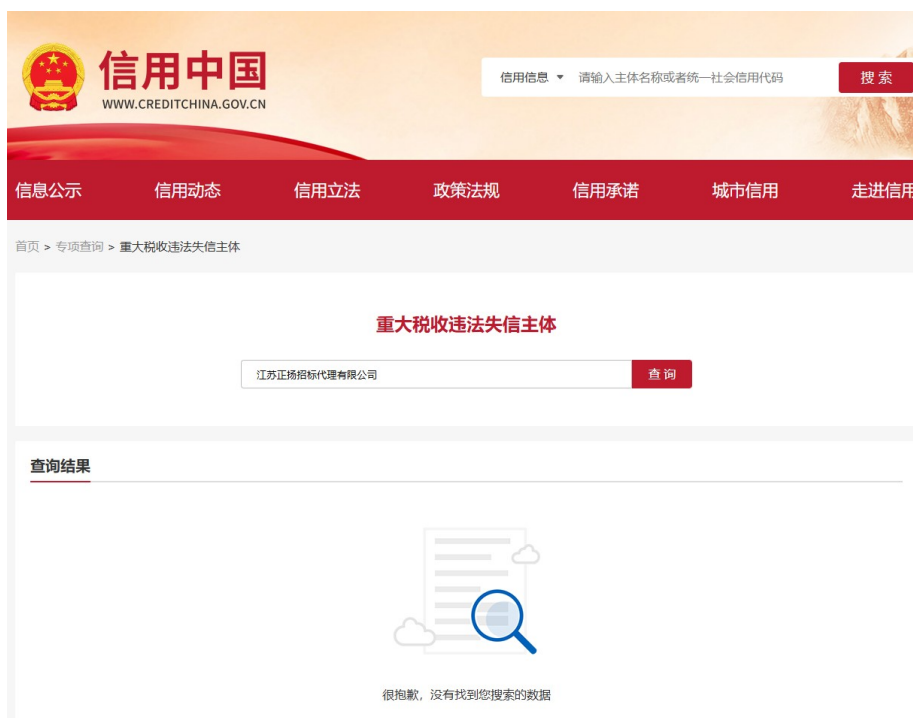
信用中国
WWW.CREDITCHINA.GOV.CN

信用信息 ▼ 请输入主体名称或者统一社会信用代码 搜索

信息公示 信用动态 信用立法 政策法规 信用承诺 城市信用 走进信用

首页 > 专项查询 > 重大税收违法失信主体

重大税收违法失信主体

江苏正扬招标代理有限公司 查询

查询结果

很抱歉，没有找到您搜索的数据